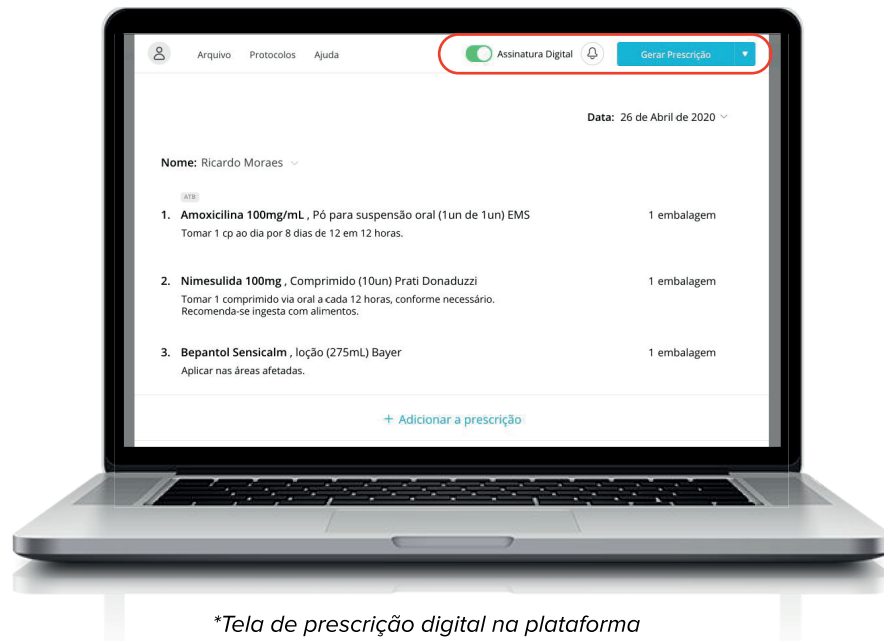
Arquivo Protocolos Ajuda

Assinatura Digital

Gerar Prescrição

Data: 26 de Abril de 2020

Nome: Ricardo Moraes

ATB

1. Amoxicilina 100mg/mL , Pó para suspensão oral (1un de 1un) EMS

1 embalagem

Tomar 1 cp ao dia por 8 dias de 12 em 12 horas.

2. Nimesulida 100mg , Comprimido (10un) Prati Donaduzzi

1 embalagem

Tomar 1 comprimido via oral a cada 12 horas, conforme necessário. Recomenda-se ingesta com alimentos.

3. Bepantol Sensicalm , loção (275mL) Bayer

1 embalagem

Aplicar nas áreas afetadas.

+ Adicionar a prescrição

*Tela de prescrição digital na plataforma